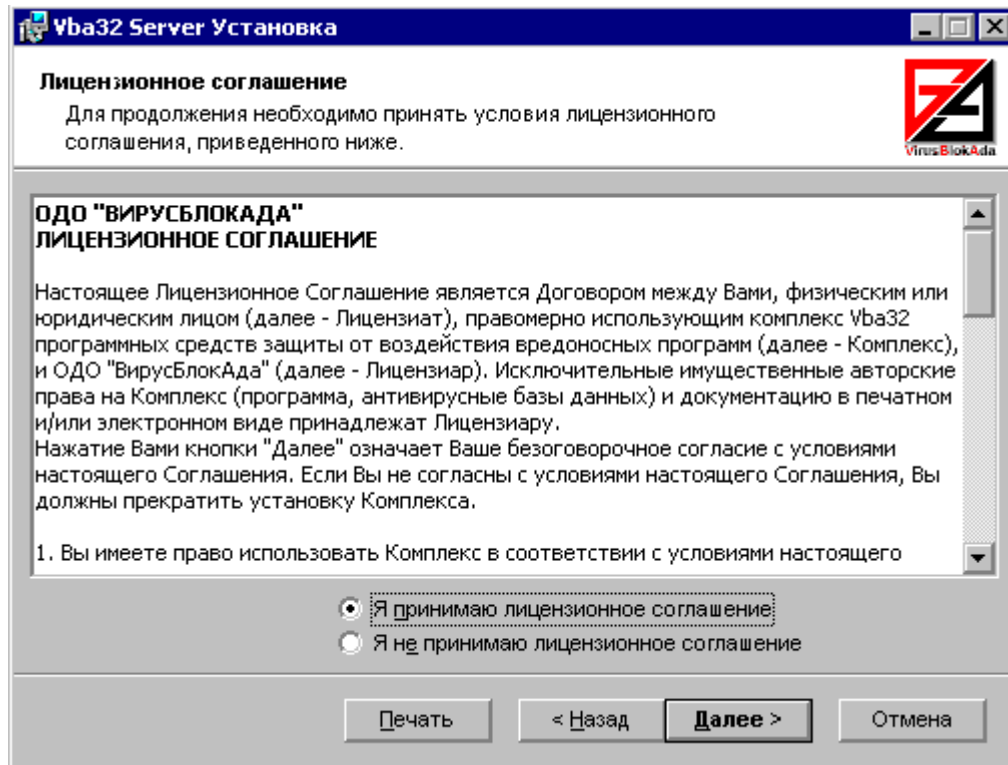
Vba32 Server Установка

Лицензионное соглашение
Для продолжения необходимо принять условия лицензионного соглашения, приведенного ниже.

VirusBlokAda

ОДО "ВИРУСБЛОКАДА"
ЛИЦЕНЗИОННОЕ СОГЛАШЕНИЕ

Настоящее Лицензионное Соглашение является Договором между Вами, физическим или юридическим лицом (далее - Лицензиат), правомерно использующим комплекс Vba32 программных средств защиты от воздействия вредоносных программ (далее - Комплекс), и ОДО "ВирусБлокАда" (далее - Лицензиар). Исключительные имущественные авторские права на Комплекс (программа, антивирусные базы данных) и документацию в печатном и/или электронном виде принадлежат Лицензиару.
Нажатие Вами кнопки "Далее" означает Ваше безоговорочное согласие с условиями настоящего Соглашения. Если Вы не согласны с условиями настоящего Соглашения, Вы должны прекратить установку Комплекса.

1. Вы имеете право использовать Комплекс в соответствии с условиями настоящего

Я принимаю лицензионное соглашение
Я не принимаю лицензионное соглашение

Печать
< Назад
Далее >
Отмена